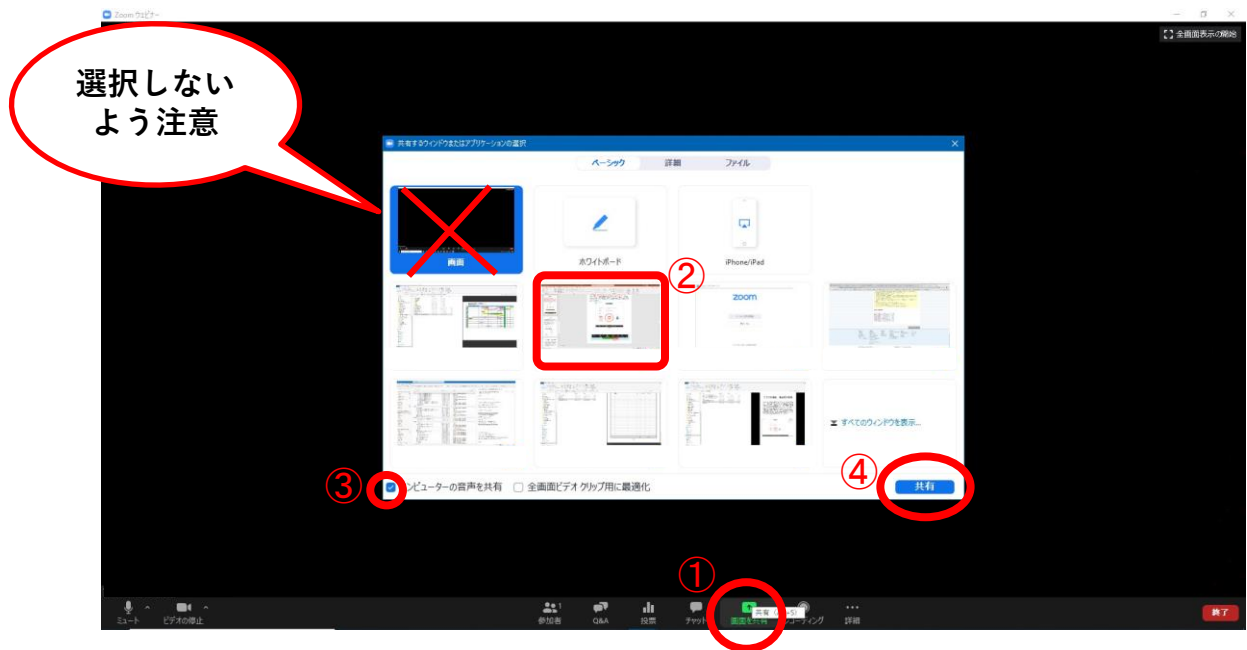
Zoom ウェビナー

全画面表示の開始

選択しない
よう注意

共有するウィンドウまたはアプリケーションの選択

ベーシック 詳細 ファイル

画面

ホワイトボード

iPhone/iPad

②

zoom

すべてのウィンドウを表示...

③ ンピューターの音声を共有 全画面ビデオクリップ用に最適化

④ 共有

①

ミュート ビデオの停止 参加者 Q&A 投票 チャット 画面を共有 共有 (Alt+S) レコーディング 詳細 終了